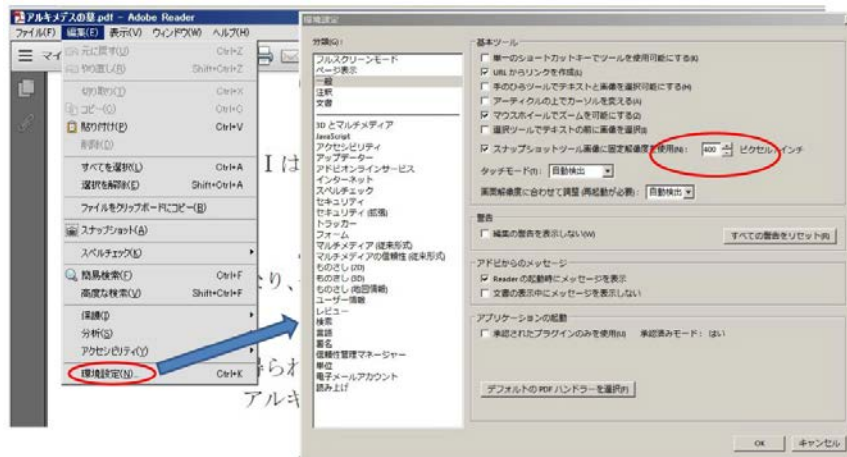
アルキメデスの墓.pdf - Adobe Reader
ファイル(F) 編集(E) 表示(V) ウィンドウ(W) ヘルプ(H)

元に戻す(U) Ctrl+Z
やり直し(R) Shift+Ctrl+Z
切り取り(T) Ctrl+X
コピー(C) Ctrl+C
貼り付け(P) Ctrl+V
削除(D)
すべてを選択(L) Ctrl+A
選択を解除(E) Shift+Ctrl+A
ファイルをクリップボードにコピー(B)
スナップショット(A)
スペルチェック(K)
簡易検索(F) Ctrl+F
高度な検索(V) Shift+Ctrl+F
保護(O)
分析(S)
アクセシビリティ(Y)
環境設定(N)... Ctrl+K

Iは
より、
得られ
アルキ

環境設定

分類(G):
フルスクリーンモード
ページ表示
一般
注釈
文書
3D とマルチメディア
JavaScript
アクセシビリティ
アップデーター
アドビオンラインサービス
インターネット
スペルチェック
セキュリティ
セキュリティ (拡張)
トラッカー
フォーム
マルチメディア (従来形式)
マルチメディアの信頼性 (従来形式)
ものさし (2D)
ものさし (3D)
ものさし (地図情報)
ユーザー情報
レビュー
検索
言語
署名
信頼性管理マネージャー
単位
電子メールアカウント
読み上げ

基本ツール
単一のショートカットキーでツールを使用可能にする(K)
URL からリンクを作成(L)
手のひらツールでテキストと画像を選択可能にする(H)
アーティクルの上でカーソルを変える(A)
マウスホイールでズームを可能にする(Z)
選択ツールでテキストの前に画像を選択(S)
スナップショットツール画像に固定解像度を使用(N): 400 ピクセル/インチ
タッチモード(T): 自動検出
実画解像度に合わせて調整 (再起動が必要): 自動検出

警告
編集の警告を表示しない(W)
すべての警告をリセット(R)

アドビからのメッセージ
Reader の起動時にメッセージを表示
文書の表示中にメッセージを表示しない

アプリケーションの起動
承認されたプラグインのみを使用(U) 承認済みモード: はい

デフォルトの PDF ハンドラーを選択(F)

OK キャンセル